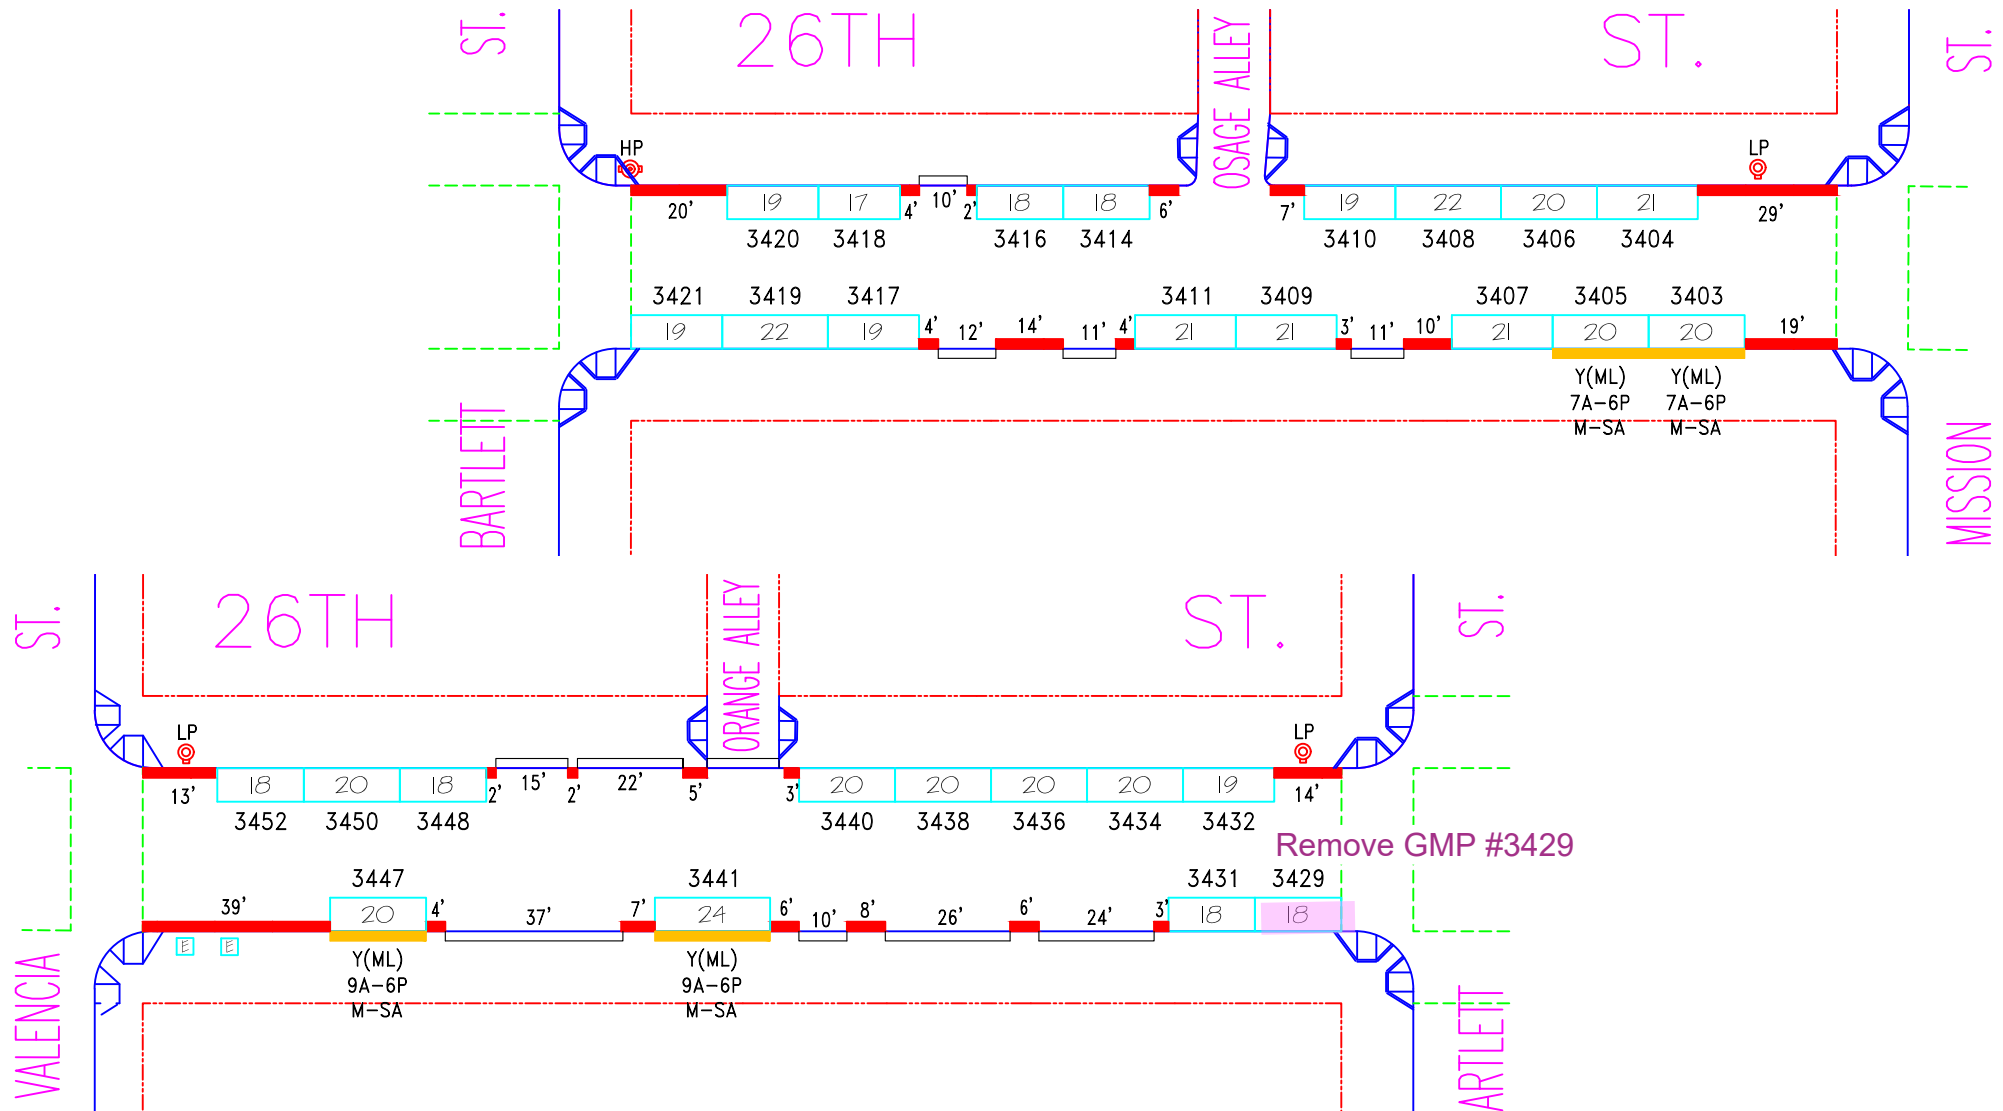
ST.

26TH

OSAGE ALLEY

ST.

ST.

HP

LP

20'

19

17

4'

10'

2'

18

18

6'

7'

19

22

20

21

29'

3420

3418

3416

3414

3410

3408

3406

3404

3421

3419

3417

3411

3409

3407

3405

3403

19

22

19

4'

12'

14'

11'

4'

21

21

3'

11'

10'

21

20

20

19'

Y(ML) 7A–6P M–SA

Y(ML) 7A–6P M–SA

BARTLETT

MISSION

ST.

26TH

ORANGE ALLEY

ST.

ST.

LP

LP

13'

18

20

18

2'

15'

2'

22'

5'

3'

20

20

20

20

19

14'

3452

3450

3448

3440

3438

3436

3434

3432

Remove GMP #3429

3447

3441

3431

3429

39'

20

4'

37'

7'

24

6'

10'

8'

26'

6'

24'

3'

18

18

E

E

Y(ML) 9A–6P M–SA

Y(ML) 9A–6P M–SA

VALENCIA

ARTLETT